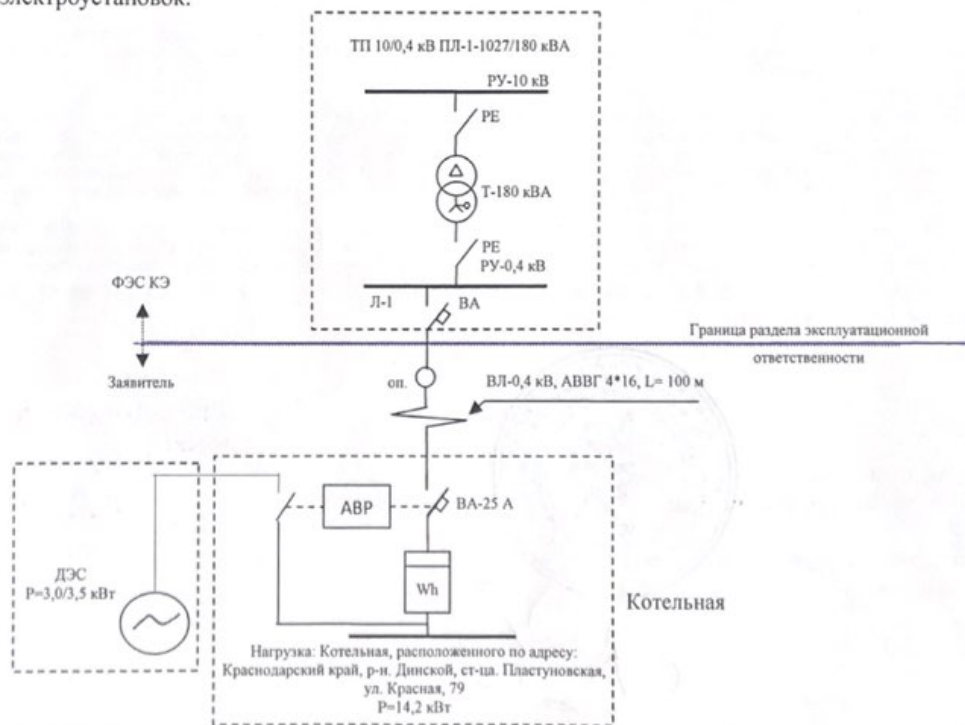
электроустановок.

ТП 10/0,4 кВ ПЛ-1-1027/180 кВА

РУ-10 кВ

РЕ

Т-180 кВА

РЕ

РУ-0,4 кВ

ФЭС КЭ

Л-1

ВА

Граница раздела эксплуатационной ответственности

Заявитель

оп.

ВЛ-0,4 кВ, АВВГ 4*16, L= 100 м

АВР

ВА-25 А

ДЭС

Р=3,0/3,5 кВт

Wh

Котельная

Нагрузка: Котельная, расположенного по адресу: Краснодарский край, р-н. Динской, ст-ца. Пластуновская, ул. Красная, 79

Р=14,2 кВт